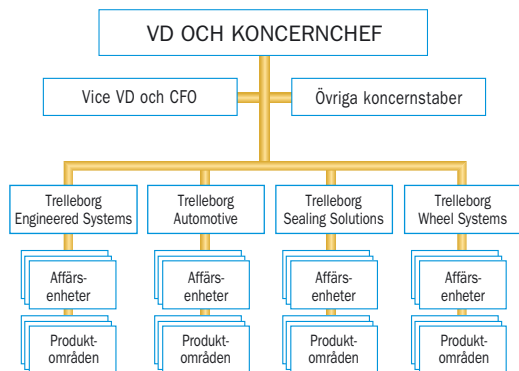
VD OCH KONCERNCHEF

Vice VD och CFO

Övriga koncernstaber

Trelleborg Engineered Systems

Trelleborg Automotive

Trelleborg Sealing Solutions

Trelleborg Wheel Systems

Affärsenheter

Affärsenheter

Affärsenheter

Affärsenheter

Produktområden

Produktområden

Produktområden

Produktområden